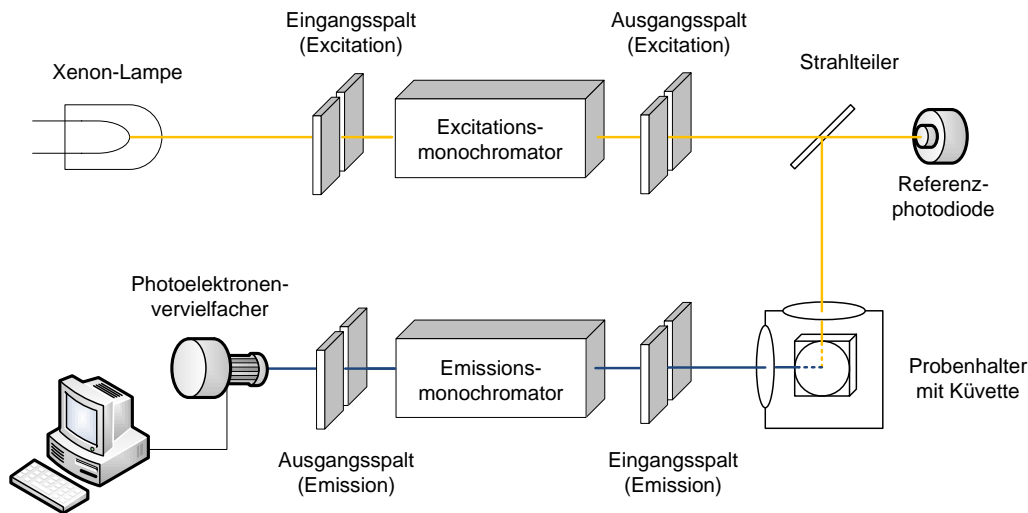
Eingangsspalt (Excitation)

Ausgangsspalt (Excitation)

Xenon-Lampe

Strahlteiler

Excitationsmonochromator

Referenzphotodiode

Photoelektronenvervielfacher

Emissionsmonochromator

Probenhalter mit Küvette

Ausgangsspalt (Emission)

Eingangsspalt (Emission)